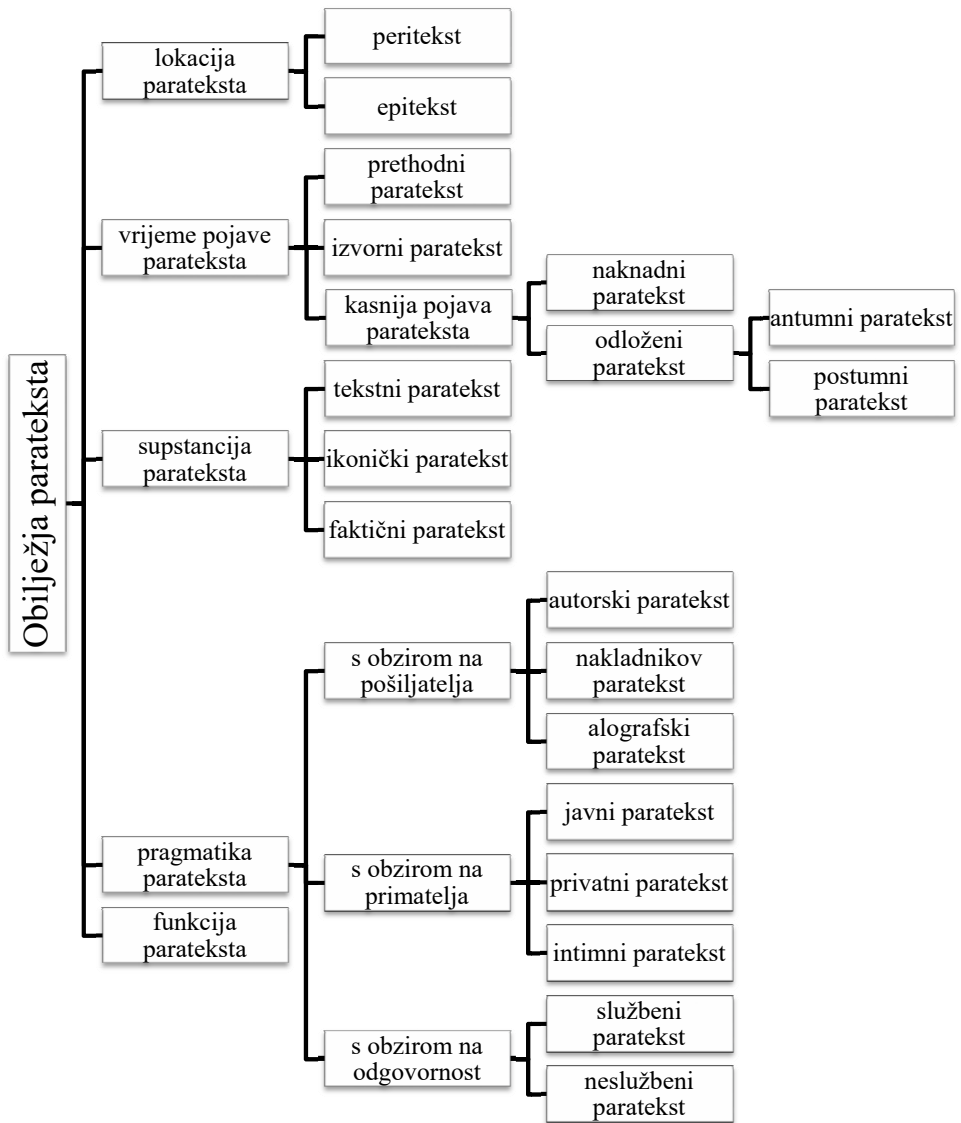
Obilježja parateksta

lokacija parateksta

peritekst

epitekst

vrijeme pojave parateksta

prethodni paratekst

izvorni paratekst

kasnija pojava parateksta

naknadni paratekst

odloženi paratekst

antumni paratekst

postumni paratekst

supstancija parateksta

tekstni paratekst

ikonički paratekst

faktični paratekst

pragmatika parateksta

s obzirom na pošiljatelja

autorski paratekst

nakladnikov paratekst

alografski paratekst

s obzirom na primatelja

javni paratekst

privatni paratekst

intimni paratekst

s obzirom na odgovornost

službeni paratekst

neslužbeni paratekst

funkcija parateksta